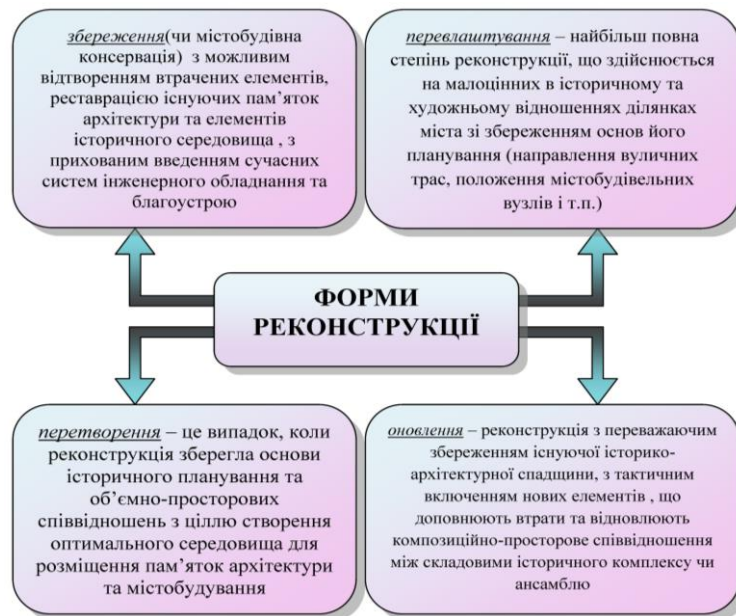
збереження(чи містобудівна консервація) з можливим відтворенням втрачених елементів, реставрацією існуючих пам'яток архітектури та елементів історичного середовища , з прихованим введенням сучасних систем інженерного обладнання та благоустрою

перевлаштування – найбільш повна степінь реконструкції, що здійснюється на малоцінних в історичному та художньому відношеннях ділянках міста зі збереженням основ його планування (направлення вуличних трас, положення містобудівельних вузлів і т.п.)

ФОРМИ РЕКОНСТРУКЦІЇ

перетворення – це випадок, коли реконструкція зберегла основи історичного планування та об'ємно-просторових співвідношень з ціллю створення оптимального середовища для розміщення пам'яток архітектури та містобудування

оновлення – реконструкція з переважаючим збереженням існуючої історико-архітектурної спадщини, з тактичним включенням нових елементів , що доповнюють втрати та відновлюють композиційно-просторове співвідношення між складовими історичного комплексу чи ансамблю